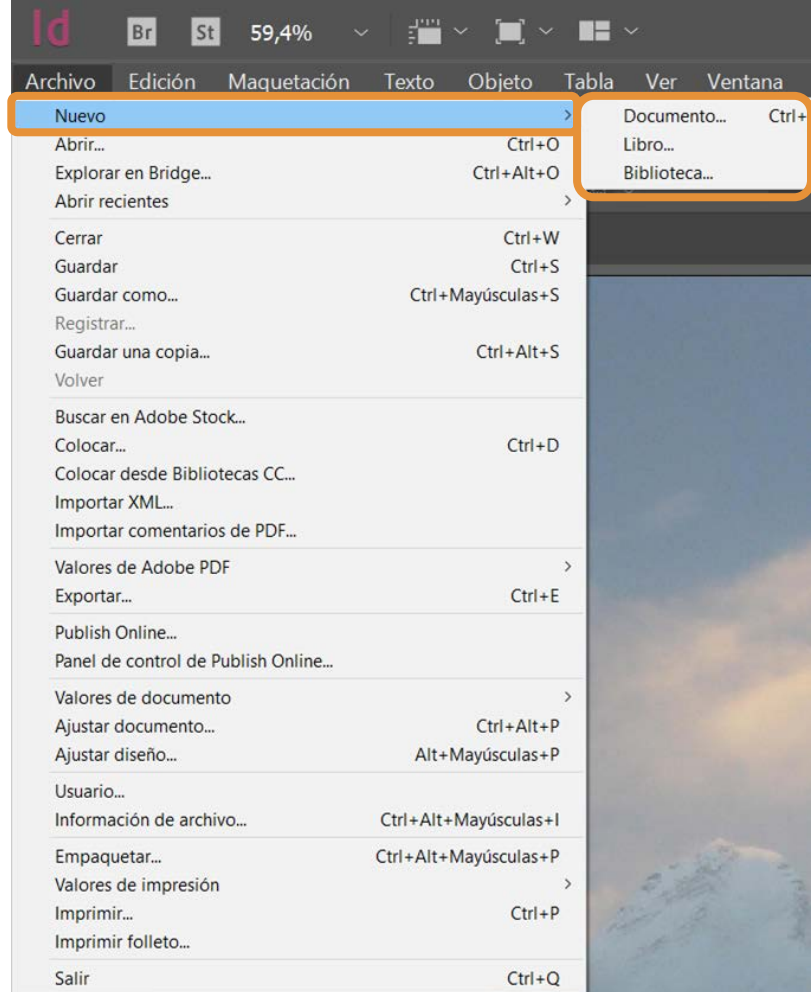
Id Br St 59,4%

Archivo Edición Maquetación Texto Objeto Tabla Ver Ventana

Nuevo
Documento... Ctrl+
Libro...
Biblioteca...
Abrir... Ctrl+O
Explorar en Bridge... Ctrl+Alt+O
Abrir recientes

Cerrar Ctrl+W
Guardar Ctrl+S
Guardar como... Ctrl+Mayúsculas+S
Registrar...
Guardar una copia... Ctrl+Alt+S
Volver

Buscar en Adobe Stock...
Colocar... Ctrl+D
Colocar desde Bibliotecas CC...
Importar XML...
Importar comentarios de PDF...

Valores de Adobe PDF
Exportar... Ctrl+E

Publish Online...
Panel de control de Publish Online...

Valores de documento
Ajustar documento... Ctrl+Alt+P
Ajustar diseño... Alt+Mayúsculas+P

Usuario...
Información de archivo... Ctrl+Alt+Mayúsculas+I

Empaquetar... Ctrl+Alt+Mayúsculas+P
Valores de impresión
Imprimir... Ctrl+P
Imprimir folleto...

Salir Ctrl+Q